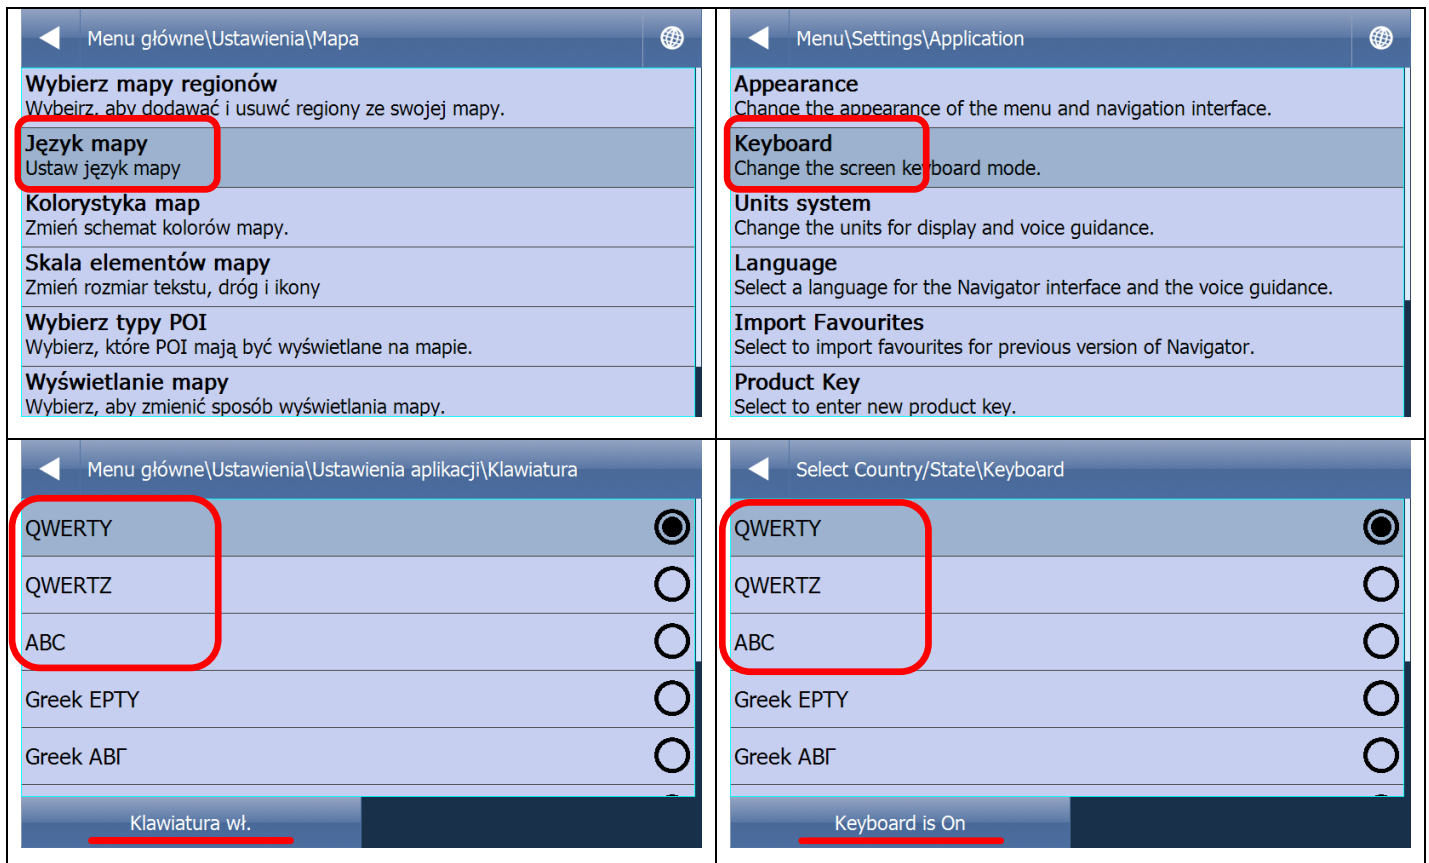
Menu główne\Ustawienia\Mapa

Wybierz mapy regionów
Wybeirz, aby dodawać i usuwć regiony ze swojej mapy.

Język mapy
Ustaw język mapy

Kolorystyka map
Zmień schemat kolorów mapy.

Skala elementów mapy
Zmień rozmiar tekstu, dróg i ikony

Wybierz typy POI
Wybierz, które POI mają być wyświetlane na mapie.

Wyświetlanie mapy
Wybierz, aby zmienić sposób wyświetlania mapy.

Menu\Settings\Application

Appearance
Change the appearance of the menu and navigation interface.

Keyboard
Change the screen keyboard mode.

Units system
Change the units for display and voice guidance.

Language
Select a language for the Navigator interface and the voice guidance.

Import Favourites
Select to import favourites for previous version of Navigator.

Product Key
Select to enter new product key.

Menu główne\Ustawienia\Ustawienia aplikacji\Klawiatura

QWERTY

QWERTZ

ABC

Greek EPTY

Greek ABΓ

Klawiatura wł.

Select Country/State\Keyboard

QWERTY

QWERTZ

ABC

Greek EPTY

Greek ABΓ

Keyboard is On